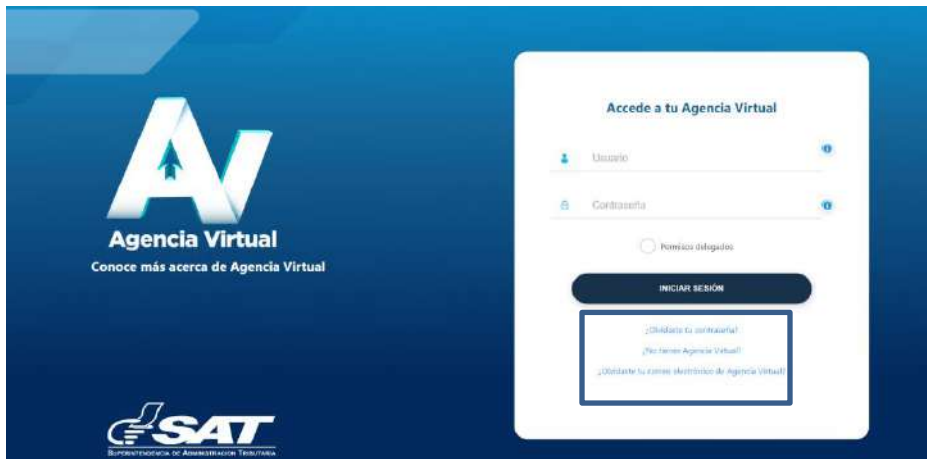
AV

Agencia Virtual

Conoce más acerca de Agencia Virtual

SAT

SUPERINTENDENCIA DE ADMINISTRACIÓN TRIBUTARIA

Accede a tu Agencia Virtual

Usuario

Contraseña

Permisos delegados

INICIAR SESIÓN

¿Olvidaste tu contraseña?

¿No tienes Agencia Virtual?

¿Olvidaste tu correo electrónico de Agencia Virtual?